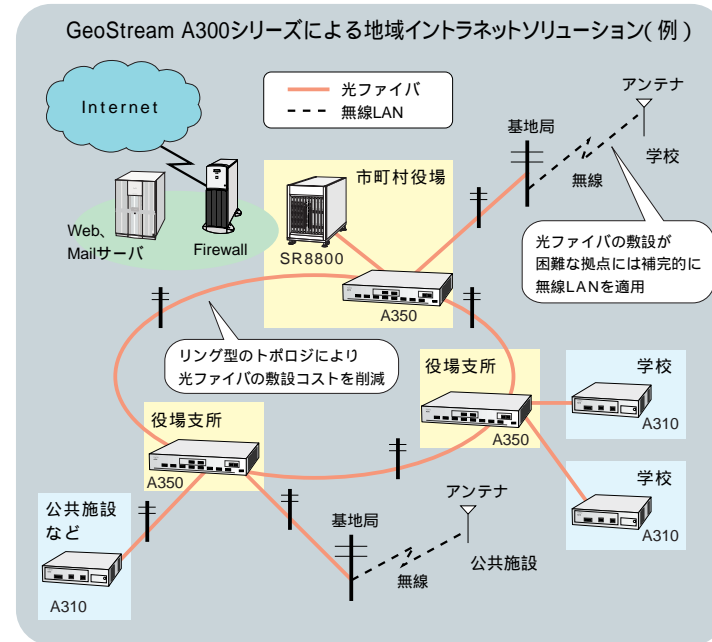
GeoStream A300シリーズによる地域イントラネットソリューション( 例 )

光ファイバ
無線LAN

Internet

Web、Mailサーバ

Firewall

市町村役場

SR8800

A350

基地局

アンテナ

学校

無線

光ファイバの敷設が困難な拠点には補完的に無線LANを適用

リング型のトポロジにより光ファイバの敷設コストを削減

役場支所

A350

学校

A310

役場支所

A350

学校

A310

公共施設など

A310

基地局

アンテナ

無線

公共施設